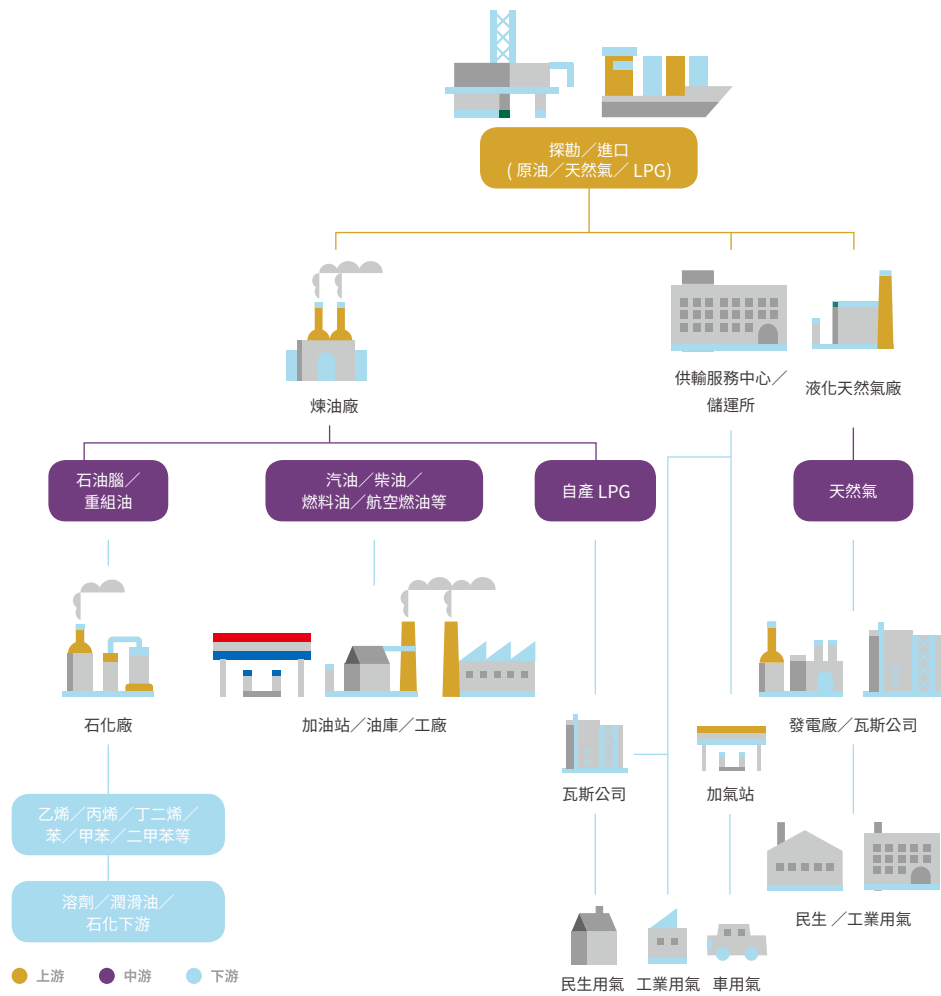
探勘／進口
( 原油／天然氣／ LPG)

煉油廠

供輸服務中心／儲運所

液化天然氣廠

石油腦／重組油

汽油／柴油／燃料油／航空燃油等

自產 LPG

天然氣

石化廠

加油站／油庫／工廠

發電廠／瓦斯公司

瓦斯公司

加氣站

乙烯／丙烯／丁二烯／苯／甲苯／二甲苯等

溶劑／潤滑油／石化下游

民生 ／工業用氣

民生用氣　工業用氣　車用氣

上游　中游　下游